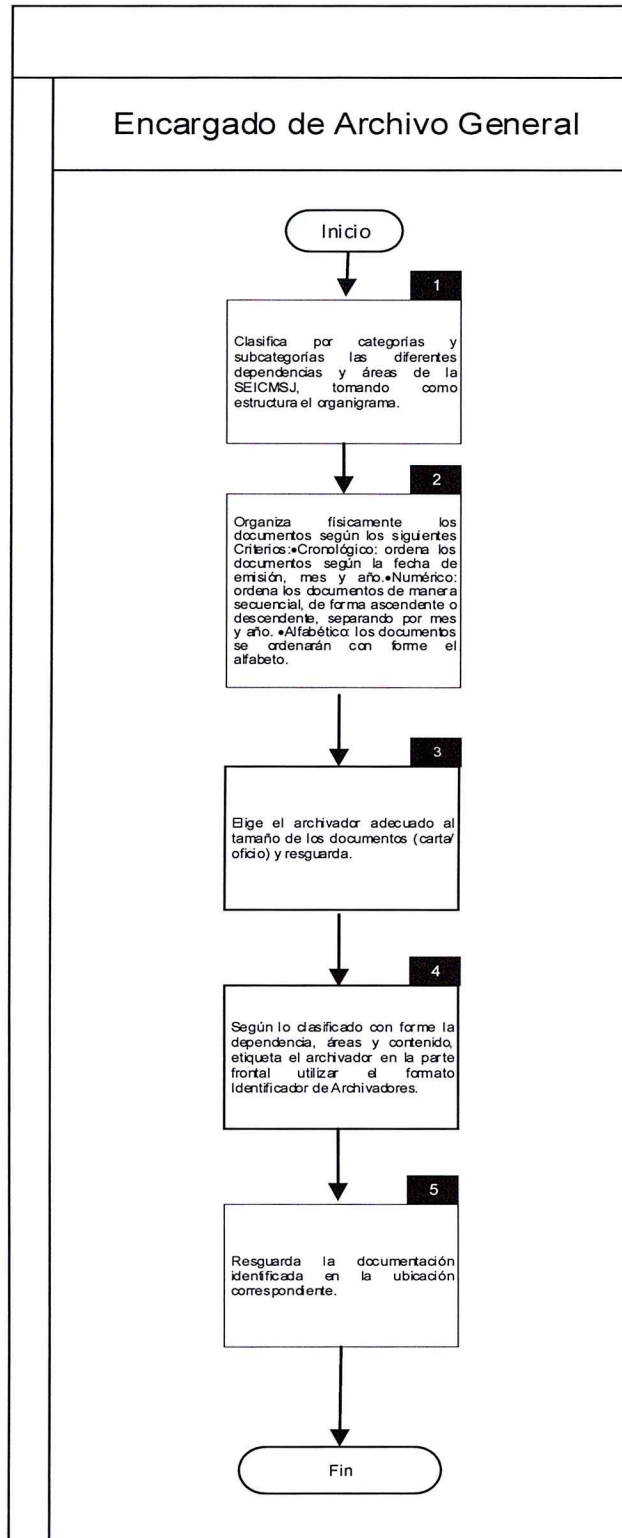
Encargado de Archivo General

Inicio

1

Clasifica por categorías y subcategorías las diferentes dependencias y áreas de la SEICMSJ, tomando como estructura el organigrama.

2

Organiza físicamente los documentos según los siguientes Criterios:•Cronológico: ordena los documentos según la fecha de emisión, mes y año.•Numérico: ordena los documentos de manera secuencial, de forma ascendente o descendente, separando por mes y año. •Alfabético: los documentos se ordenarán con forme el alfabeto.

3

Elige el archivador adecuado al tamaño de los documentos (carta/ oficio) y resguarda.

4

Según lo clasificado con forme la dependencia, áreas y contenido, etiqueta el archivador en la parte frontal utilizar el formato Identificador de Archivadores.

5

Resguarda la documentación identificada en la ubicación correspondiente.

Fin